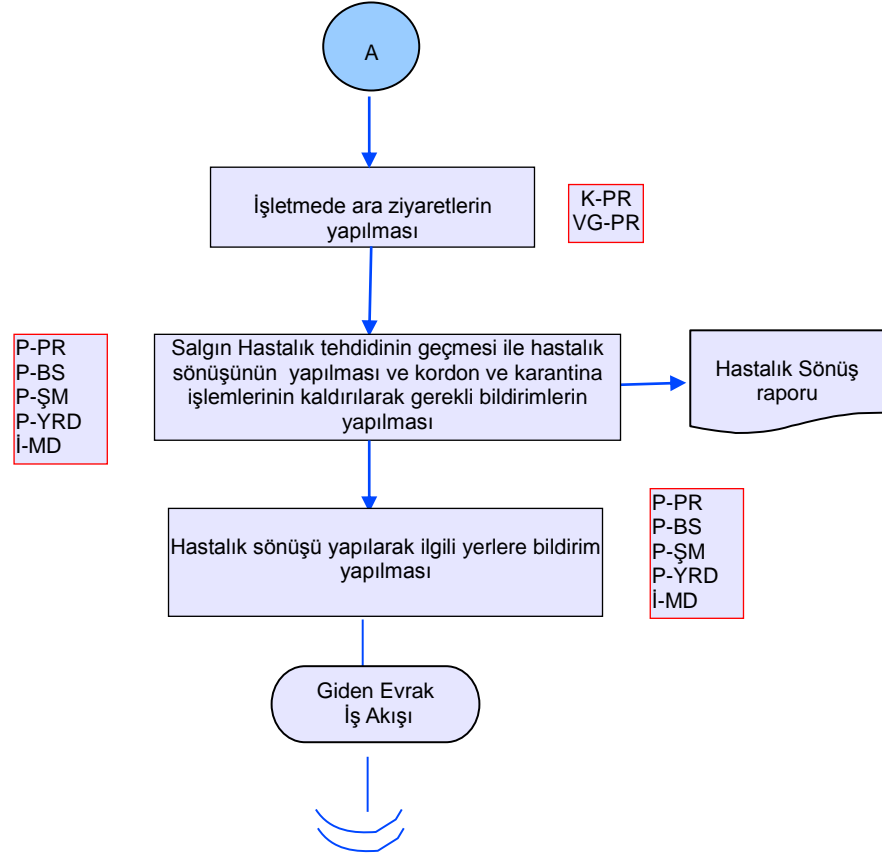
A

İşletmede ara ziyaretlerin yapılması

K-PR
VG-PR

P-PR
P-BS
P-ŞM
P-YRD
İ-MD

Salgın Hastalık tehdidinin geçmesi ile hastalık sönüşünün yapılması ve kordon ve karantina işlemlerinin kaldırılarak gerekli bildirimlerin yapılması

Hastalık Sönüş raporu

Hastalık sönüşü yapılarak ilgili yerlere bildirim yapılması

P-PR
P-BS
P-ŞM
P-YRD
İ-MD

Giden Evrak İş Akışı